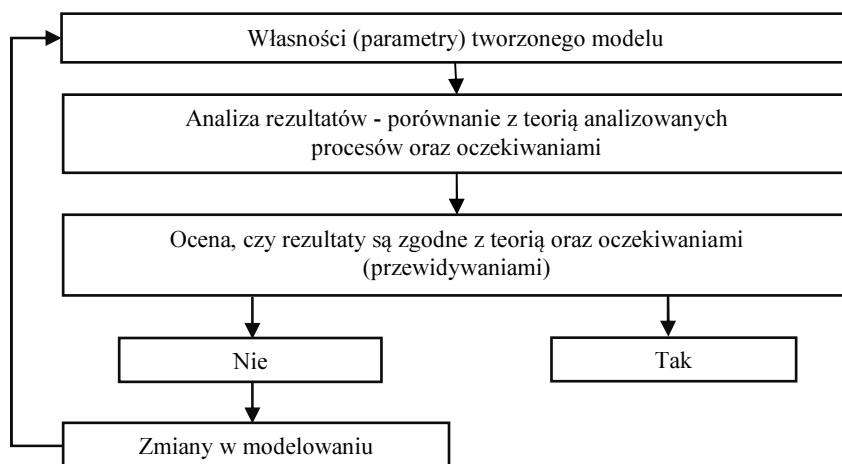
Własności (parametry) tworzonego modelu

Analiza rezultatów - porównanie z teorią analizowanych procesów oraz oczekiwaniami

Ocena, czy rezultaty są zgodne z teorią oraz oczekiwaniami (przewidywaniami)

Nie

Tak

Zmiany w modelowaniu